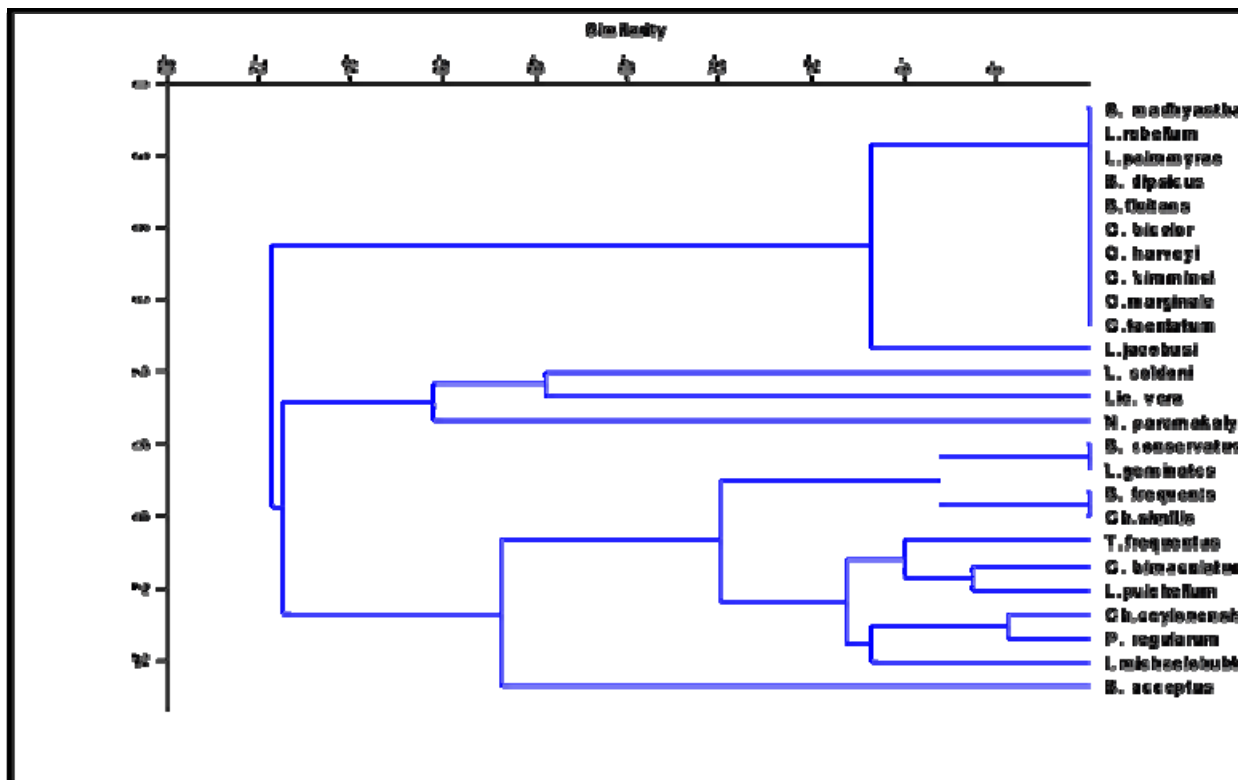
Similarity

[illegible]

S. madhyastha
L.rubellum
L.palmyrae
B. dipakus
B.fluitans
C. bicolor
C. harveyi
C. himminsi
C.marginale
C.taeniatum
L.jacobusi
L. seldeni
Lie. vera
N. paramakaly
B. conservatus
L.geminatus
B. frequenis
Ch.similis
T.frequentes
C. bimaculatus
L.pulchellum
Ch.ceylonensis
P. regularum
L.michaelclubbi
B. acceptus